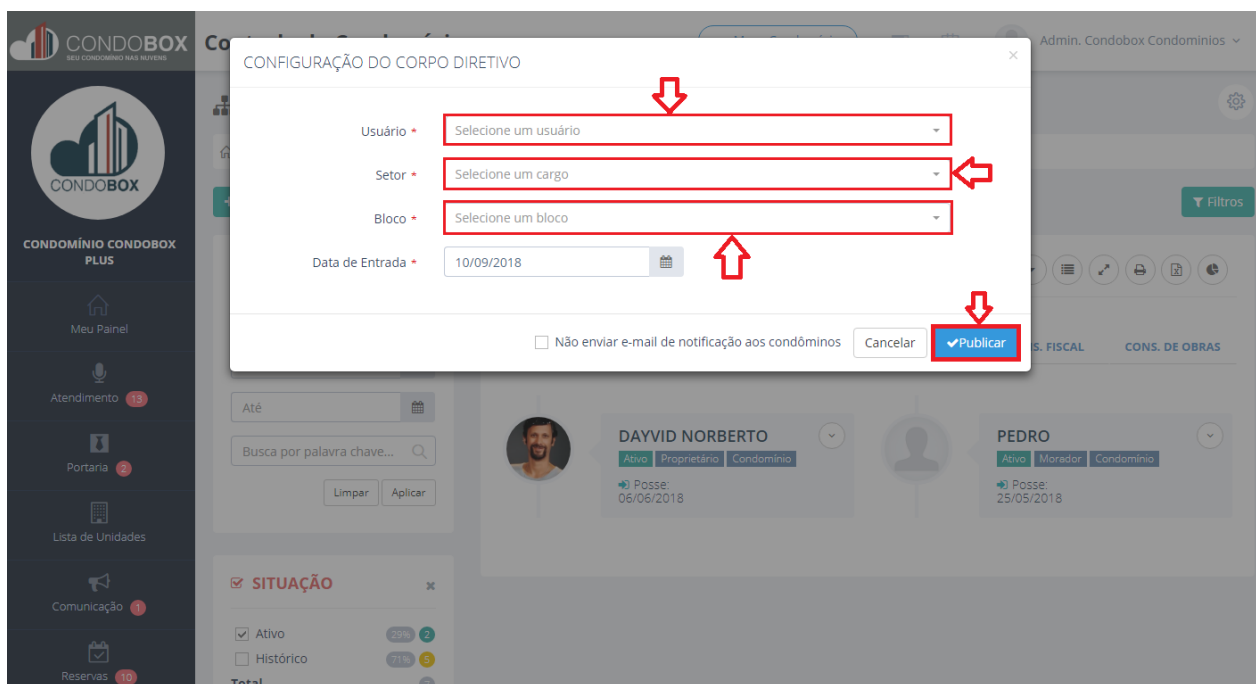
CONDOBOX
SEU CONDOMÍNIO NAS NUVENS

CONDOBOX

CONDOMÍNIO CONDOBOX PLUS

Meu Painel

Atendimento 13

Portaria 2

Lista de Unidades

Comunicação 1

Reservas 10

Admin. Condobox Condominios

Filtros

CONFIGURAÇÃO DO CORPO DIRETIVO

Usuário * Selecione um usuário

Setor * Selecione um cargo

Bloco * Selecione um bloco

Data de Entrada * 10/09/2018

Não enviar e-mail de notificação aos condôminos

Cancelar

Publicar

S. FISCAL

CONS. DE OBRAS

Até

Busca por palavra chave...

Limpar Aplicar

DAYVID NORBERTO
Ativo Proprietário Condomínio
Posse:
06/06/2018

PEDRO
Ativo Morador Condomínio
Posse:
25/05/2018

SITUAÇÃO

Ativo 29% 2

Histórico 71% 5

Total